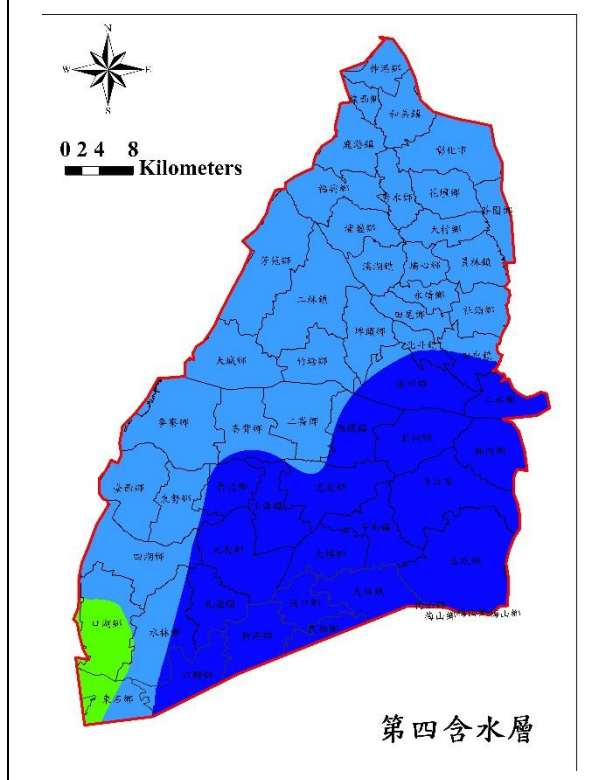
N
W
E
S
0 2 4 8
Kilometers

伸港鄉
線西鄉
和美鎮
鹿港鎮
彰化市
福興鄉
秀水鄉
花壇鄉
芬園鄉
埔鹽鄉
大村鄉
芳苑鄉
溪湖鎮
埔心鄉
員林鎮
永靖鄉
二林鎮
社頭鄉
田尾鄉
埤頭鄉
北斗鎮
田中鎮
大城鄉
竹塘鄉
溪州鄉
二水鄉
二崙鄉
崙背鄉
麥寮鄉
西螺鎮
莿桐鄉
林內鄉
台西鄉
褒忠鄉
虎尾鎮
斗六市
東勢鄉
土庫鎮
斗南鎮
四湖鄉
大埤鄉
元長鄉
古坑鄉
大林鎮
北港鎮
溪口鄉
民雄鄉
口湖鄉
水林鄉
新港鄉
梅山鄉
竹崎鄉
六腳鄉
東石鄉

第四含水層